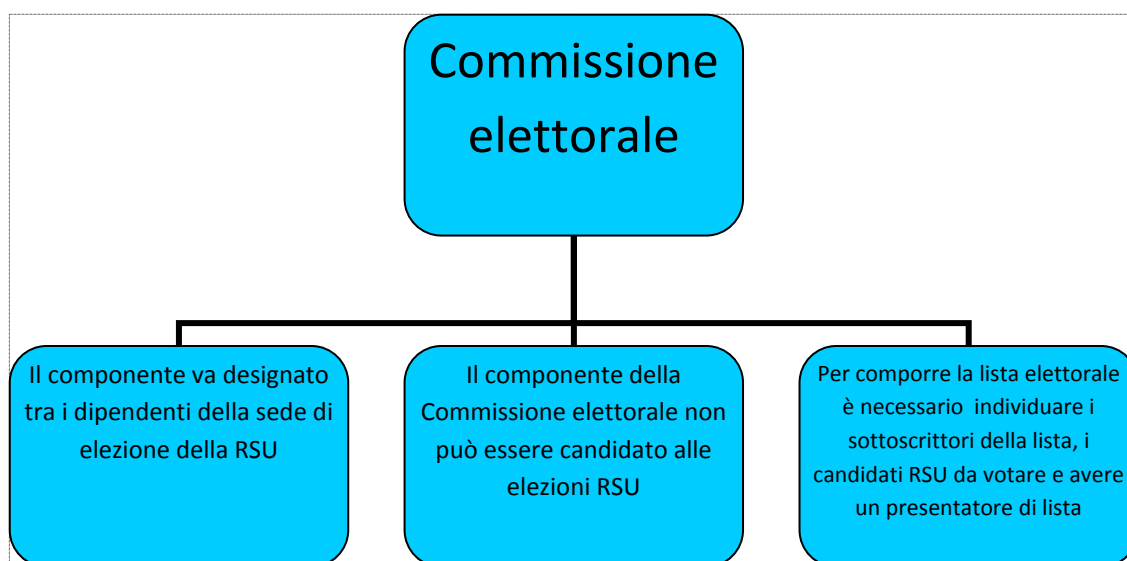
Commissione elettorale

Il componente va designato tra i dipendenti della sede di elezione della RSU

Il componente della Commissione elettorale non può essere candidato alle elezioni RSU

Per comporre la lista elettorale è necessario individuare i sottoscrittori della lista, i candidati RSU da votare e avere un presentatore di lista